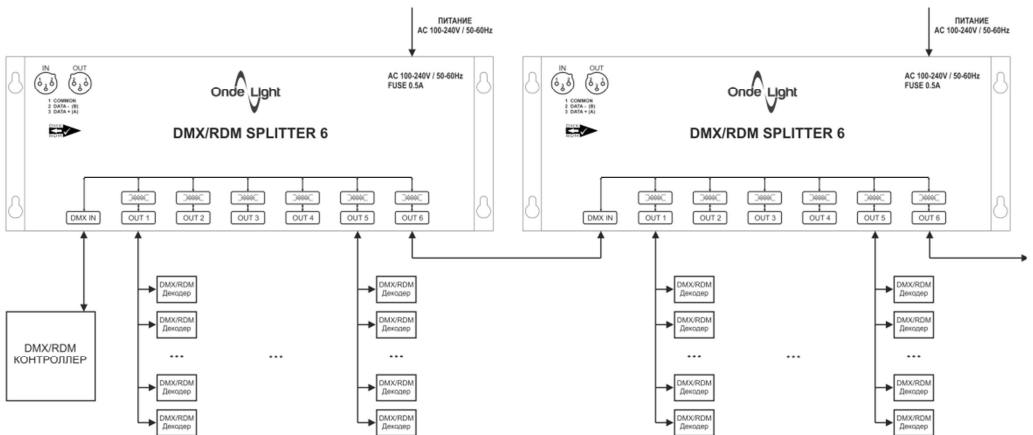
ПИТАНИЕ
AC 100-240V / 50-60Hz

IN OUT
1 COMMON
2 DATA - (B)
3 DATA + (A)

Onde Light

AC 100-240V / 50-60Hz
FUSE 0.5A

DMX/RDM SPLITTER 6

DMX IN
OUT 1
OUT 2
OUT 3
OUT 4
OUT 5
OUT 6

ПИТАНИЕ
AC 100-240V / 50-60Hz

IN OUT
1 COMMON
2 DATA - (B)
3 DATA + (A)

Onde Light

AC 100-240V / 50-60Hz
FUSE 0.5A

DMX/RDM SPLITTER 6

DMX IN
OUT 1
OUT 2
OUT 3
OUT 4
OUT 5
OUT 6

DMX/RDM
КОНТРОЛЛЕР

DMX/RDM Декодер
DMX/RDM Декодер
...
DMX/RDM Декодер
DMX/RDM Декодер

...

DMX/RDM Декодер
DMX/RDM Декодер
...
DMX/RDM Декодер
DMX/RDM Декодер

DMX/RDM Декодер
DMX/RDM Декодер
...
DMX/RDM Декодер
DMX/RDM Декодер

...

DMX/RDM Декодер
DMX/RDM Декодер
...
DMX/RDM Декодер
DMX/RDM Декодер